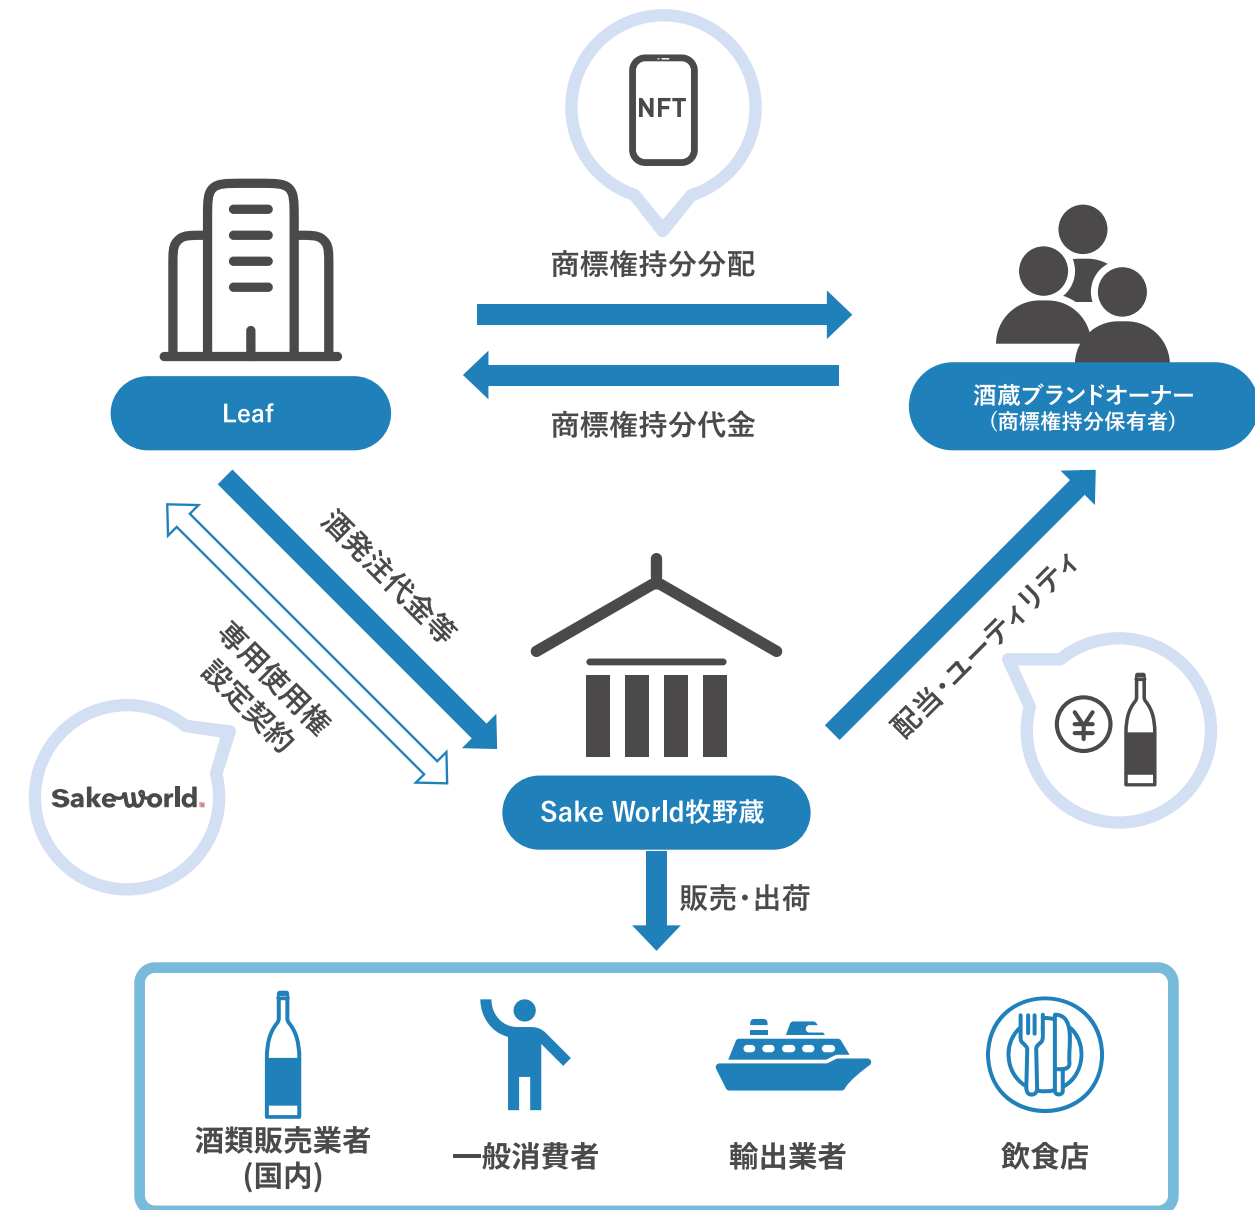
NFT

商標権持分分配

商標権持分代金

Leaf

酒蔵ブランドオーナー
（商標権持分保有者）

酒発注代金等

専用使用権
設定契約

Sake world

配当・ユーティリティ

¥

Sake World牧野蔵

販売・出荷

酒類販売業者
(国内)

一般消費者

輸出業者

飲食店